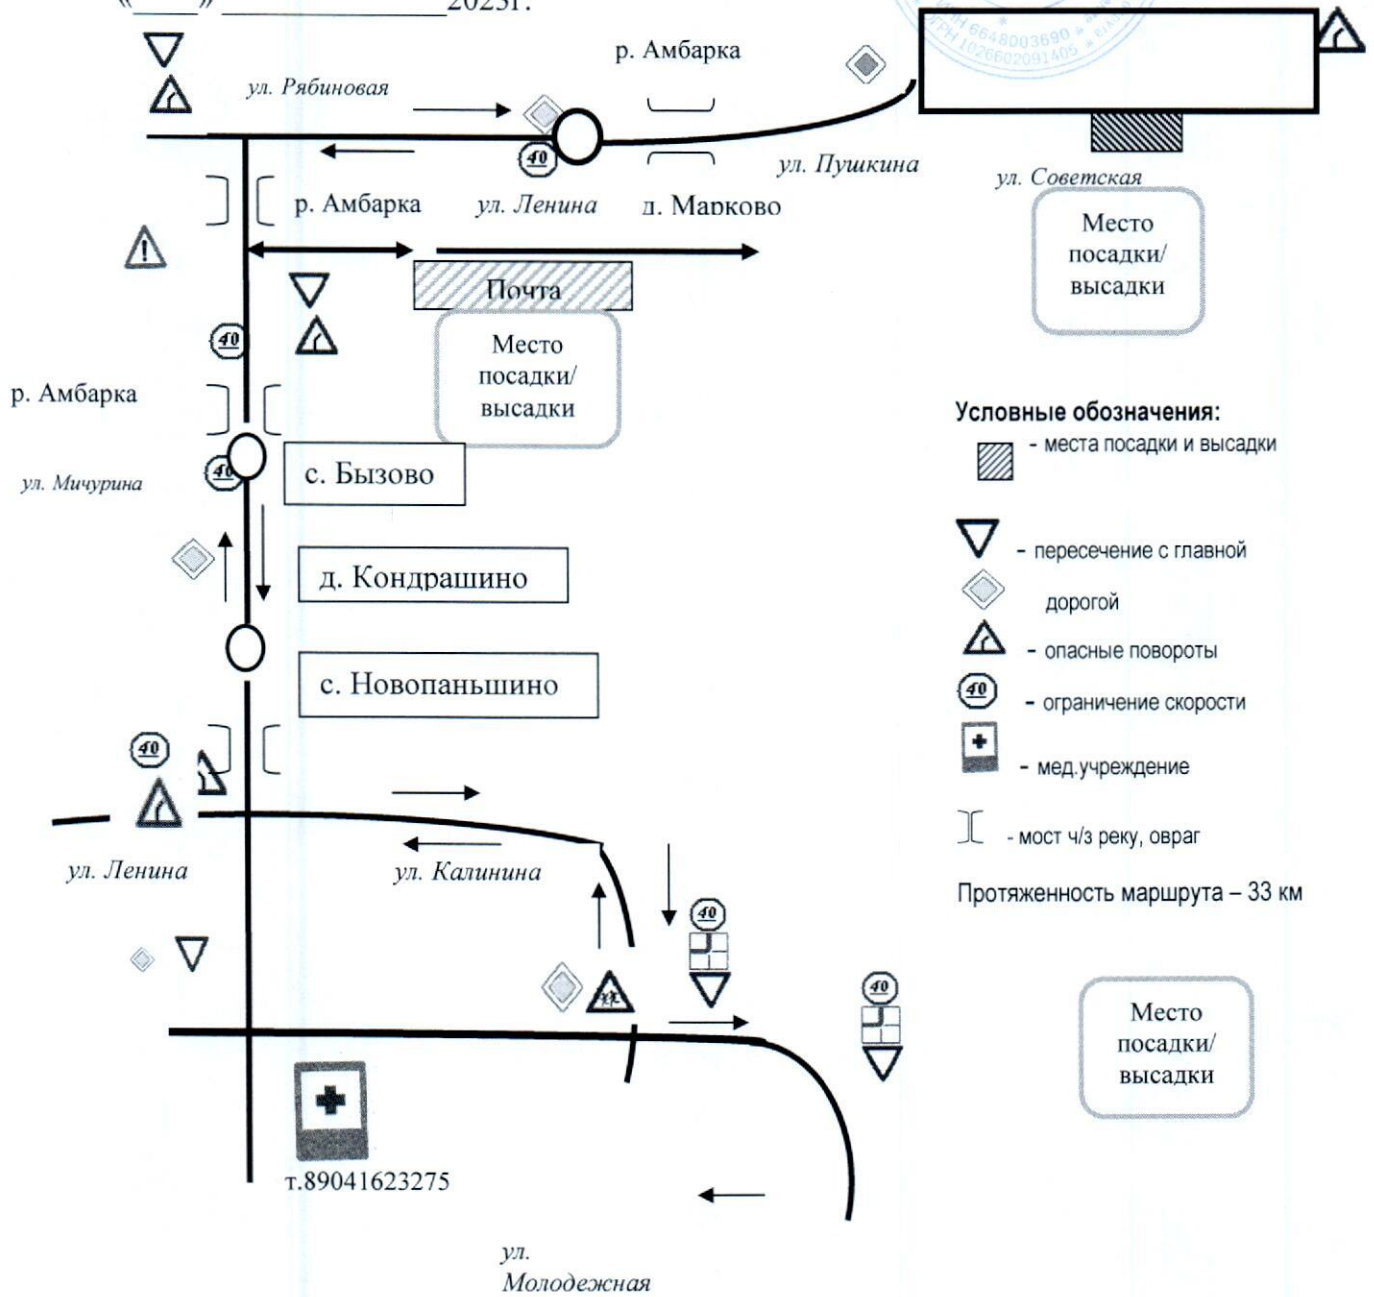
«____» ______________ 2023г.

ИНН 6648003690
ОГРН 1026602091405

р. Амбарка

ул. Рябиновая

40

ул. Пушкина

ул. Советская

р. Амбарка

ул. Ленина

д. Марково

Место посадки/ высадки

Почта

40

Место посадки/ высадки

р. Амбарка

с. Бызово

ул. Мичурина

40

д. Кондрашино

с. Новопаньшино

Условные обозначения:

- места посадки и высадки

- пересечение с главной дорогой

- опасные повороты

40 - ограничение скорости

- мед.учреждение

- мост ч/з реку, овраг

Протяженность маршрута – 33 км

40

ул. Ленина

ул. Калинина

40

40

Место посадки/ высадки

т.89041623275

ул. Молодежная